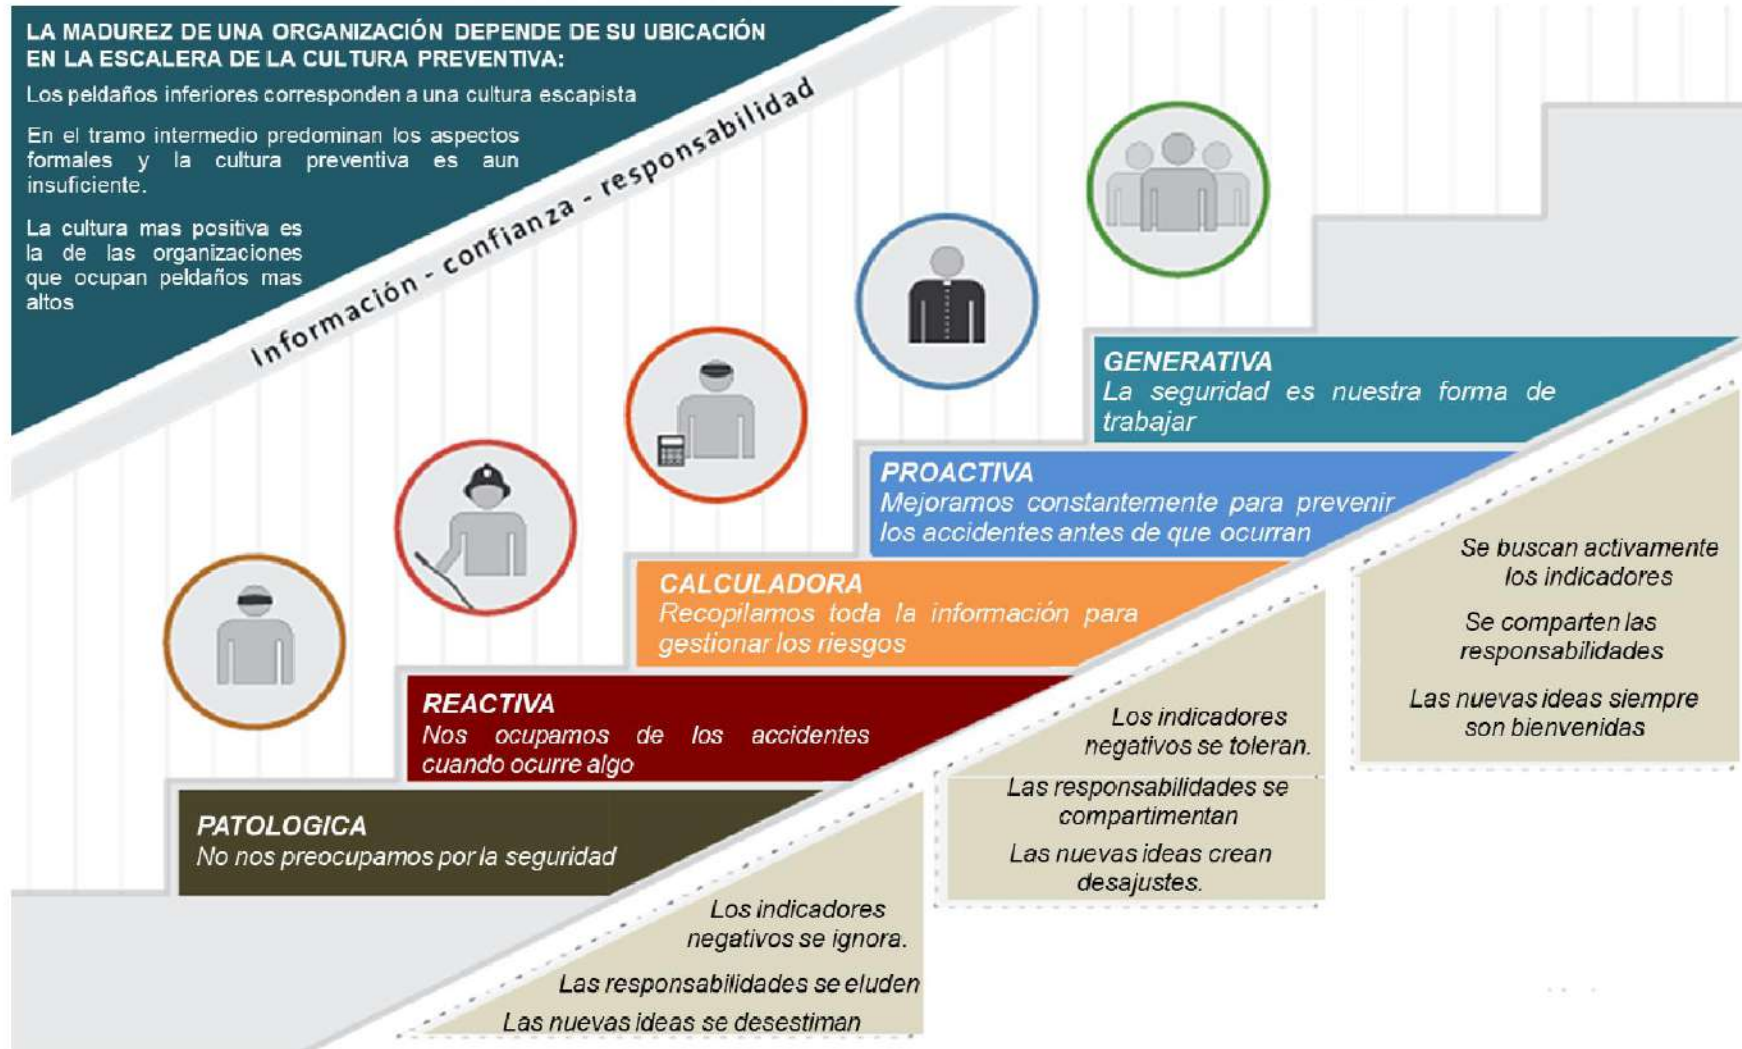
LA MADUREZ DE UNA ORGANIZACIÓN DEPENDE DE SU UBICACIÓN EN LA ESCALERA DE LA CULTURA PREVENTIVA:

Los peldaños inferiores corresponden a una cultura escapista

En el tramo intermedio predominan los aspectos formales y la cultura preventiva es aun insuficiente.

La cultura mas positiva es la de las organizaciones que ocupan peldaños mas altos

Información - confianza - responsabilidad

GENERATIVA
La seguridad es nuestra forma de trabajar

PROACTIVA
Mejoramos constantemente para prevenir los accidentes antes de que ocurran

CALCULADORA
Recopilamos toda la información para gestionar los riesgos

REACTIVA
Nos ocupamos de los accidentes cuando ocurre algo

PATOLOGICA
No nos preocupamos por la seguridad

Se buscan activamente los indicadores

Se comparten las responsabilidades

Las nuevas ideas siempre son bienvenidas

Los indicadores negativos se toleran.

Las responsabilidades se compartimentan

Las nuevas ideas crean desajustes.

Los indicadores negativos se ignora.

Las responsabilidades se eluden

Las nuevas ideas se desestiman